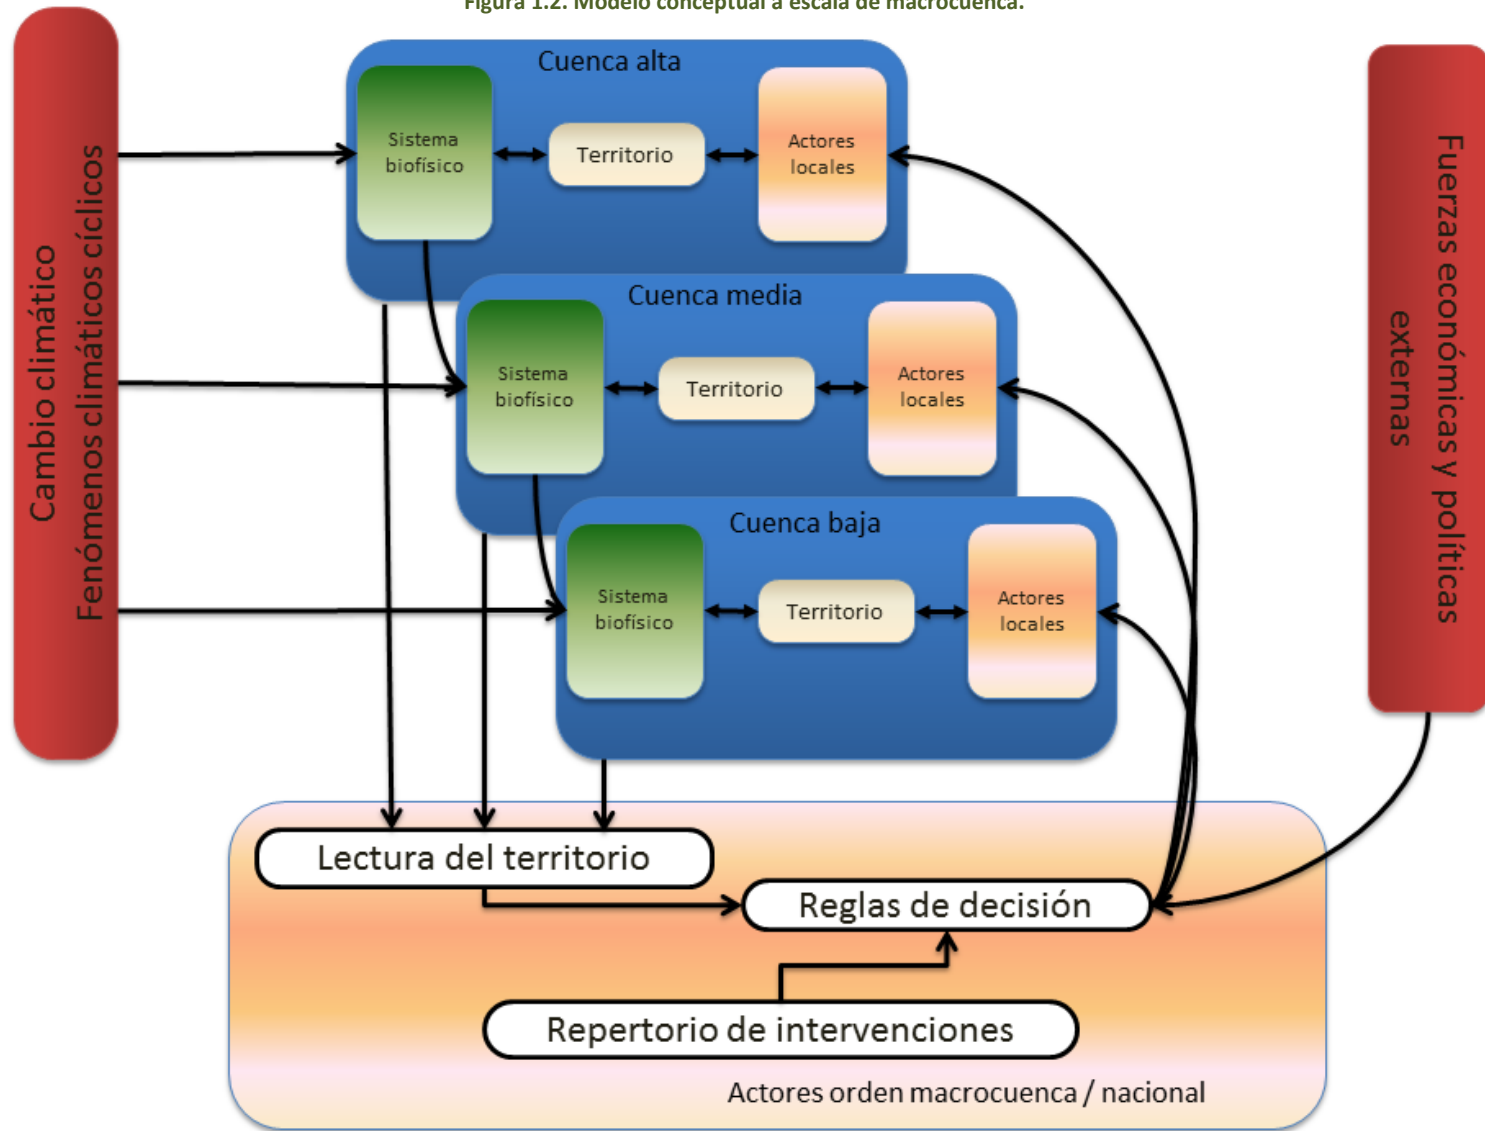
Figura 1.2. Modelo conceptual a escala de macrocuenca.

Cambio climático
Fenómenos climáticos cíclicos

Cuenca alta
Sistema biofísico
Territorio
Actores locales

Cuenca media
Sistema biofísico
Territorio
Actores locales

Cuenca baja
Sistema biofísico
Territorio
Actores locales

Fuerzas económicas y políticas externas

Lectura del territorio
Reglas de decisión
Repertorio de intervenciones
Actores orden macrocuenca / nacional